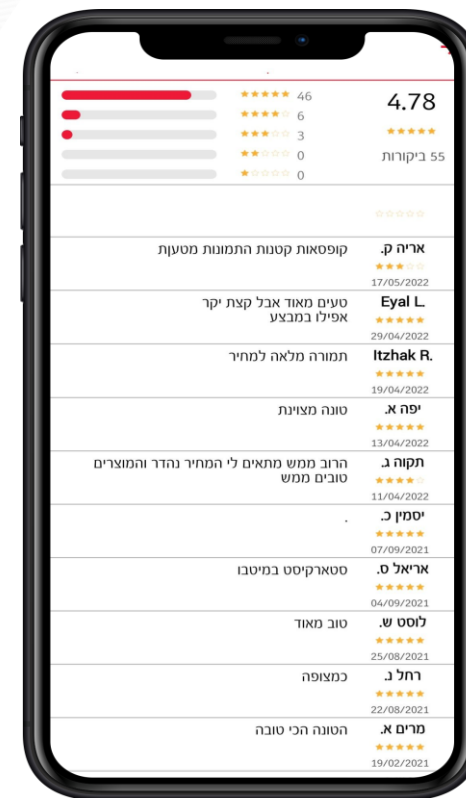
4.78
★★★★★
55 ביקורות

★★★★★ 46
★★★★☆ 6
★★★☆☆ 3
★★☆☆☆ 0
★☆☆☆☆ 0

☆☆☆☆☆

אריה ק.
★★★☆☆
17/05/2022
קופסאות קטנות התמונות מטעות

Eyal L.
★★★★★
29/04/2022
טעים מאוד אבל קצת יקר אפילו במבצע

Itzhak R.
★★★★★
19/04/2022
תמורה מלאה למחיר

יפה א.
★★★★★
13/04/2022
טונה מצוינת

תקוה ג.
★★★★☆
11/04/2022
הרוב ממש מתאים לי המחיר נהדר והמוצרים טובים ממש

יסמין כ.
★★★★★
07/09/2021
.

אריאל ס.
★★★★★
04/09/2021
סטארקיסט במיטבו

לוסט ש.
★★★★★
25/08/2021
טוב מאוד

רחל נ.
★★★★★
22/08/2021
כמצופה

מרים א.
★★★★★
19/02/2021
הטונה הכי טובה